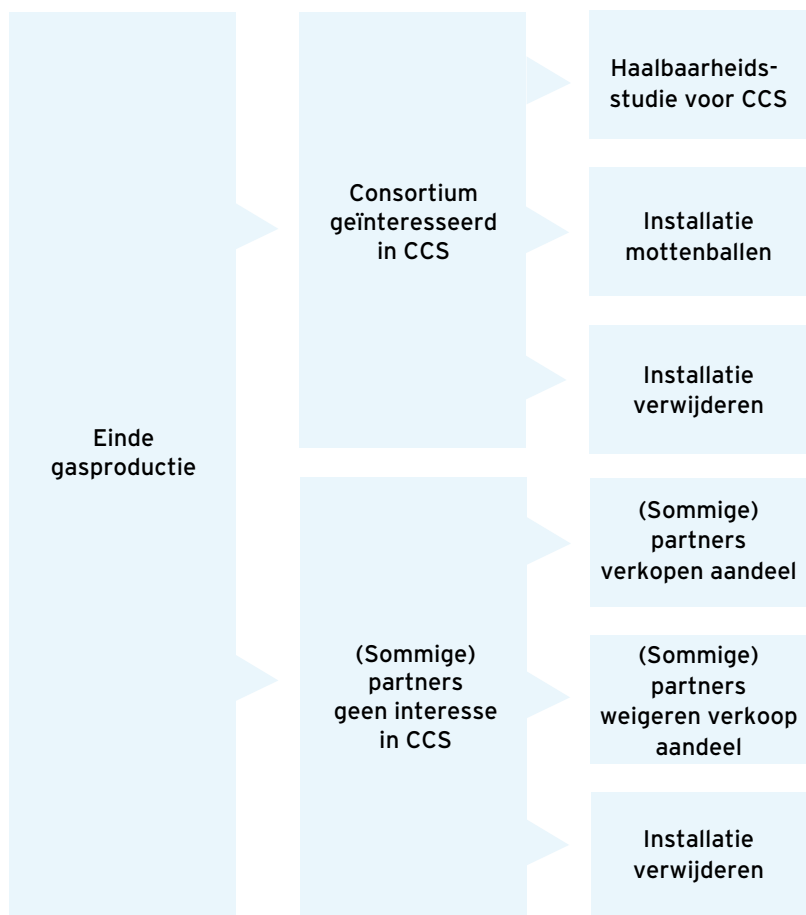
Einde gasproductie

Consortium geïnteresseerd in CCS

Haalbaarheidsstudie voor CCS

Installatie mottenballen

Installatie verwijderen

(Sommige) partners geen interesse in CCS

(Sommige) partners verkopen aandeel

(Sommige) partners weigeren verkoop aandeel

Installatie verwijderen